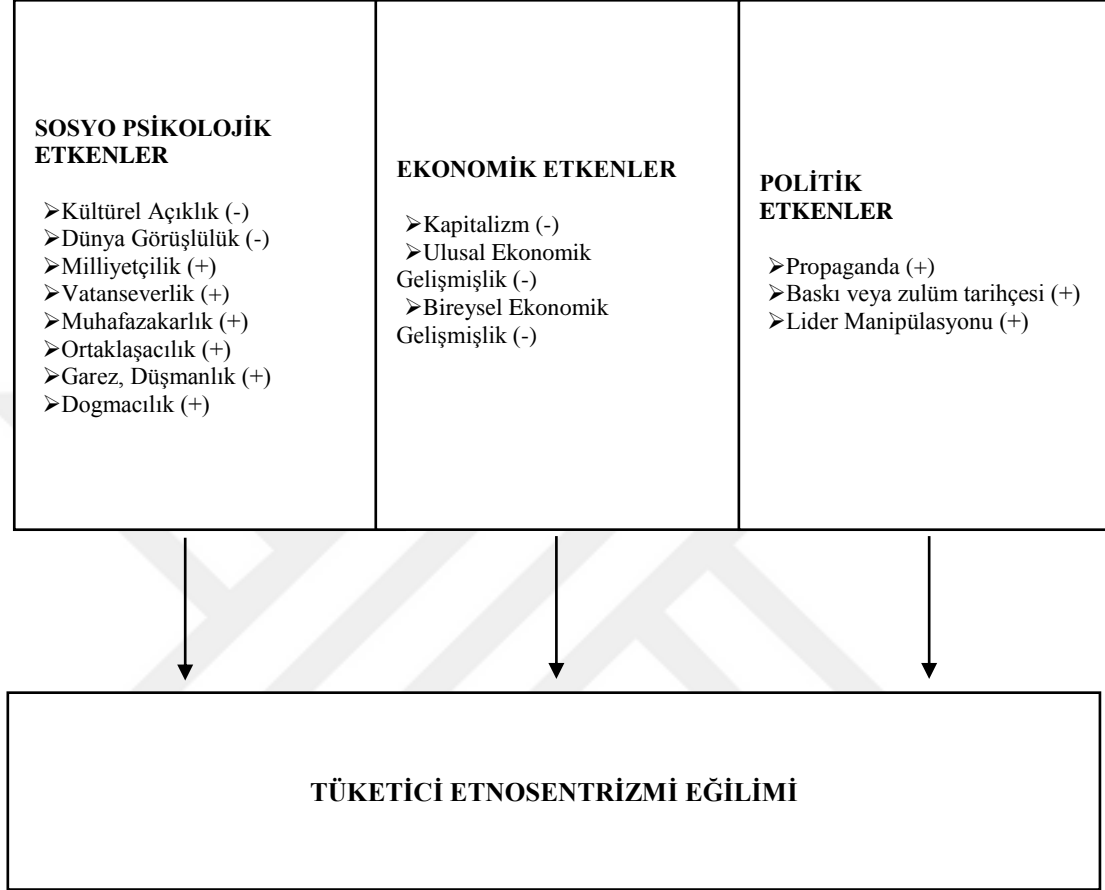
SOSYO PSİKOLOJİK ETKENLER

➢Kültürel Açıklık (-)
➢Dünya Görüşlülük (-)
➢Milliyetçilik (+)
➢Vatanseverlik (+)
➢Muhafazakarlık (+)
➢Ortaklaşacılık (+)
➢Garez, Düşmanlık (+)
➢Dogmacılık (+)

EKONOMİK ETKENLER

➢Kapitalizm (-)
➢Ulusal Ekonomik Gelişmişlik (-)
➢Bireysel Ekonomik Gelişmişlik (-)

POLİTİK ETKENLER

➢Propaganda (+)
➢Baskı veya zulüm tarihçesi (+)
➢Lider Manipülasyonu (+)

TÜKETİCİ ETNOSENTRİZMİ EĞİLİMİ